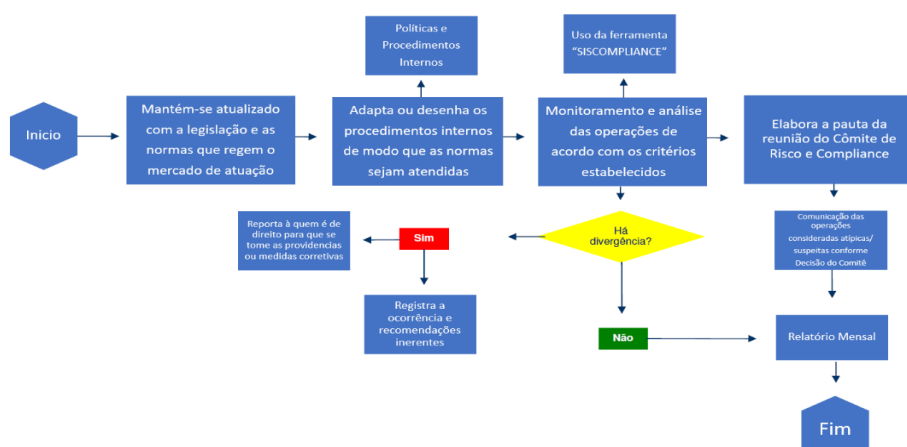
Inicio

Mantém-se atualizado com a legislação e as normas que regem o mercado de atuação

Políticas e Procedimentos Internos

Adapta ou desenha os procedimentos internos de modo que as normas sejam atendidas

Uso da ferramenta "SISCOMPLIANCE"

Monitoramento e análise das operações de acordo com os critérios estabelecidos

Elabora a pauta da reunião do Cômite de Risco e Compliance

Reporta à quem é de direito para que se tome as providencias ou medidas corretivas

Sim

Há divergência?

Comunicação das operações consideradas atípicas/ suspeitas conforme Decisão do Comitê

Registra a ocorrência e recomendações inerentes

Não

Relatório Mensal

Fim